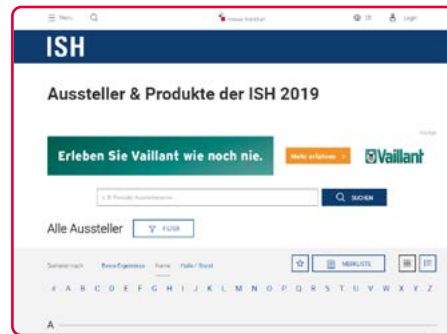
Menu

Messe Frankfurt

DE

Login

ISH

Aussteller & Produkte der ISH 2019

Anzeige

Erleben Sie Vaillant wie noch nie.

Mehr erfahren

Vaillant

z. B. Produkt, Ausstellername

SUCHEN

Alle Aussteller

FILTER

Sortieren nach: Beste Ergebnisse Name Halle / Stand

MERKLISTE

# A B C D E F G H I J K L M N O P Q R S T U V W X Y Z

A